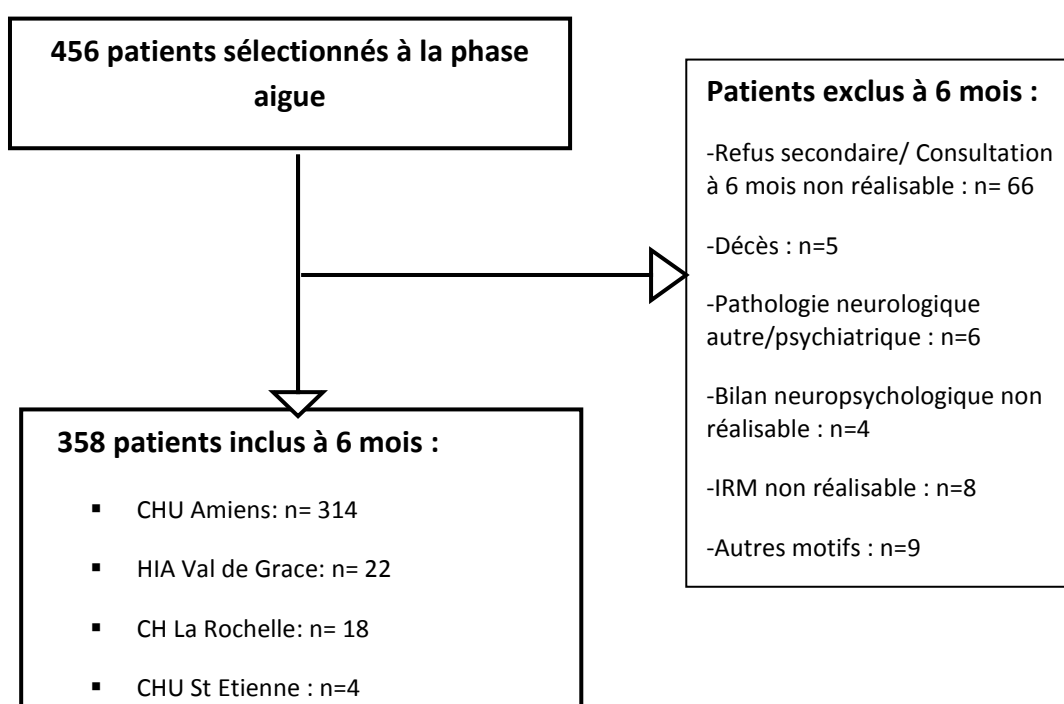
456 patients sélectionnés à la phase aigue

Patients exclus à 6 mois :

-Refus secondaire/ Consultation à 6 mois non réalisable : n= 66

-Décès : n=5

-Pathologie neurologique autre/psychiatrique : n=6

-Bilan neuropsychologique non réalisable : n=4

-IRM non réalisable : n=8

-Autres motifs : n=9

358 patients inclus à 6 mois :

- CHU Amiens: n= 314
- HIA Val de Grace: n= 22
- CH La Rochelle: n= 18
- CHU St Etienne : n=4